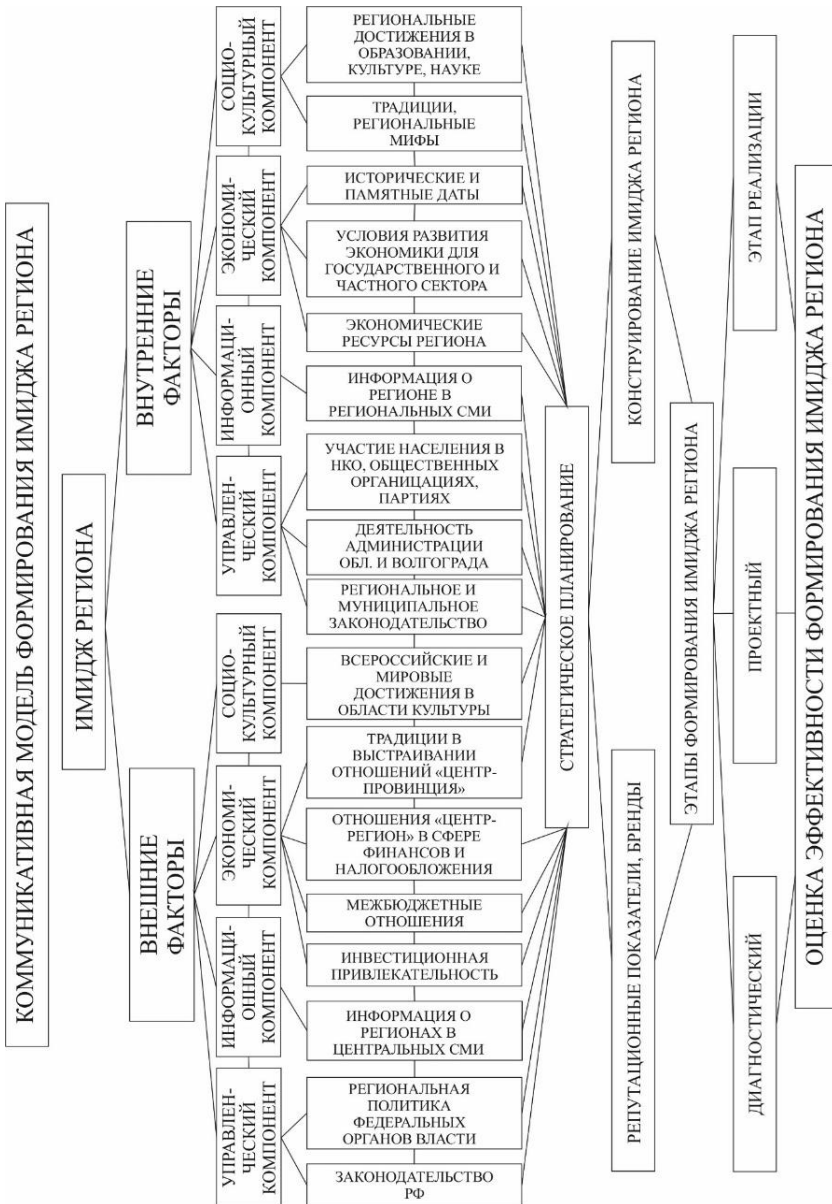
КОММУНИКАТИВНАЯ МОДЕЛЬ ФОРМИРОВАНИЯ ИМИДЖА РЕГИОНА

ИМИДЖ РЕГИОНА

ВНУТРЕННИЕ ФАКТОРЫ

СОЦИО-КУЛЬТУРНЫЙ КОМПОНЕНТ

ЭКОНОМИ-ЧЕСКИЙ КОМПОНЕНТ

ИНФОРМАЦИ-ОННЫЙ КОМПОНЕНТ

УПРАВЛЕН-ЧЕСКИЙ КОМПОНЕНТ

РЕГИОНАЛЬНЫЕ ДОСТИЖЕНИЯ В ОБРАЗОВАНИИ, КУЛЬТУРЕ, НАУКЕ

ТРАДИЦИИ, РЕГИОНАЛЬНЫЕ МИФЫ

ИСТОРИЧЕСКИЕ И ПАМЯТНЫЕ ДАТЫ

УСЛОВИЯ РАЗВИТИЯ ЭКОНОМИКИ ДЛЯ ГОСУДАРСТВЕННОГО И ЧАСТНОГО СЕКТОРА

ЭКОНОМИЧЕСКИЕ РЕСУРСЫ РЕГИОНА

ИНФОРМАЦИЯ О РЕГИОНЕ В РЕГИОНАЛЬНЫХ СМИ

УЧАСТИЕ НАСЕЛЕНИЯ В НКО, ОБЩЕСТВЕННЫХ ОРГАНИЗАЦИЯХ, ПАРТИЯХ

ДЕЯТЕЛЬНОСТЬ АДМИНИСТРАЦИИ ОБЛ. И ВОЛГОГРАДА

РЕГИОНАЛЬНОЕ И МУНИЦИПАЛЬНОЕ ЗАКОНОДАТЕЛЬСТВО

ВНЕШНИЕ ФАКТОРЫ

СОЦИО-КУЛЬТУРНЫЙ КОМПОНЕНТ

ЭКОНОМИ-ЧЕСКИЙ КОМПОНЕНТ

ИНФОРМАЦИ-ОННЫЙ КОМПОНЕНТ

УПРАВЛЕН-ЧЕСКИЙ КОМПОНЕНТ

ВСЕРОССИЙСКИЕ И МИРОВЫЕ ДОСТИЖЕНИЯ В ОБЛАСТИ КУЛЬТУРЫ

ТРАДИЦИИ В ВЫСТРАИВАНИИ ОТНОШЕНИЙ «ЦЕНТР-ПРОВИНЦИЯ»

ОТНОШЕНИЯ «ЦЕНТР-РЕГИОН» В СФЕРЕ ФИНАНСОВ И НАЛОГООБЛОЖЕНИЯ

МЕЖБЮДЖЕТНЫЕ ОТНОШЕНИЯ

ИНВЕСТИЦИОННАЯ ПРИВЛЕКАТЕЛЬНОСТЬ

ИНФОРМАЦИЯ О РЕГИОНАХ В ЦЕНТРАЛЬНЫХ СМИ

РЕГИОНАЛЬНАЯ ПОЛИТИКА ФЕДЕРАЛЬНЫХ ОРГАНОВ ВЛАСТИ

ЗАКОНОДАТЕЛЬСТВО РФ

СТРАТЕГИЧЕСКОЕ ПЛАНИРОВАНИЕ

КОНСТРУИРОВАНИЕ ИМИДЖА РЕГИОНА

РЕПУТАЦИОННЫЕ ПОКАЗАТЕЛИ, БРЕНДЫ

ЭТАПЫ ФОРМИРОВАНИЯ ИМИДЖА РЕГИОНА

ЭТАП РЕАЛИЗАЦИИ

ПРОЕКТНЫЙ

ДИАГНОСТИЧЕСКИЙ

ОЦЕНКА ЭФФЕКТИВНОСТИ ФОРМИРОВАНИЯ ИМИДЖА РЕГИОНА